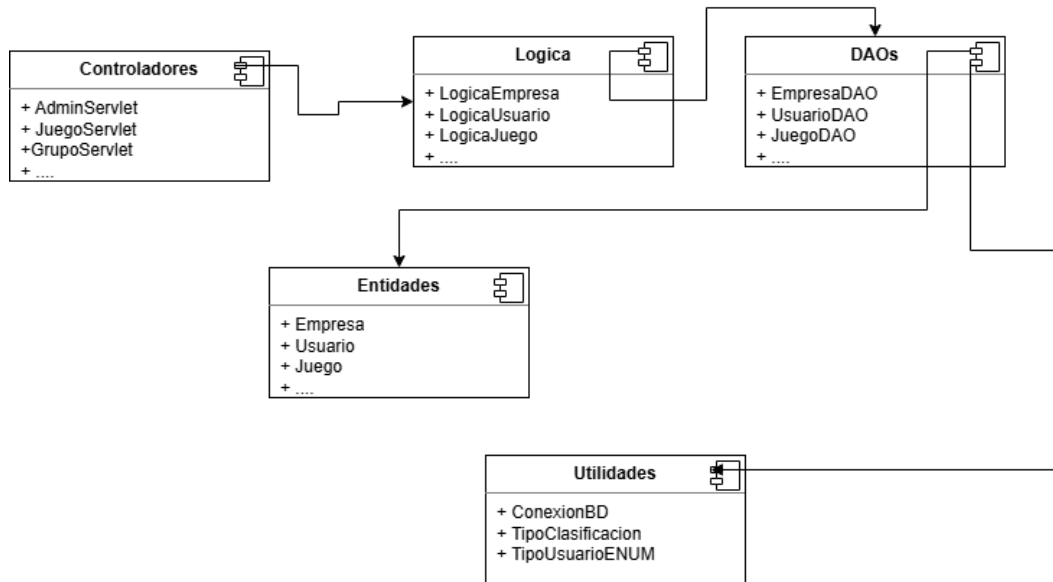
Controladores

+ AdminServlet
+ JuegoServlet
+GrupoServlet
+ ....

Logica

+ LogicaEmpresa
+ LogicaUsuario
+ LogicaJuego
+ ....

DAOs

+ EmpresaDAO
+ UsuarioDAO
+ JuegoDAO
+ ....

Entidades

+ Empresa
+ Usuario
+ Juego
+ ....

Utilidades

+ ConexionBD
+ TipoClasificacion
+ TipoUsuarioENUM